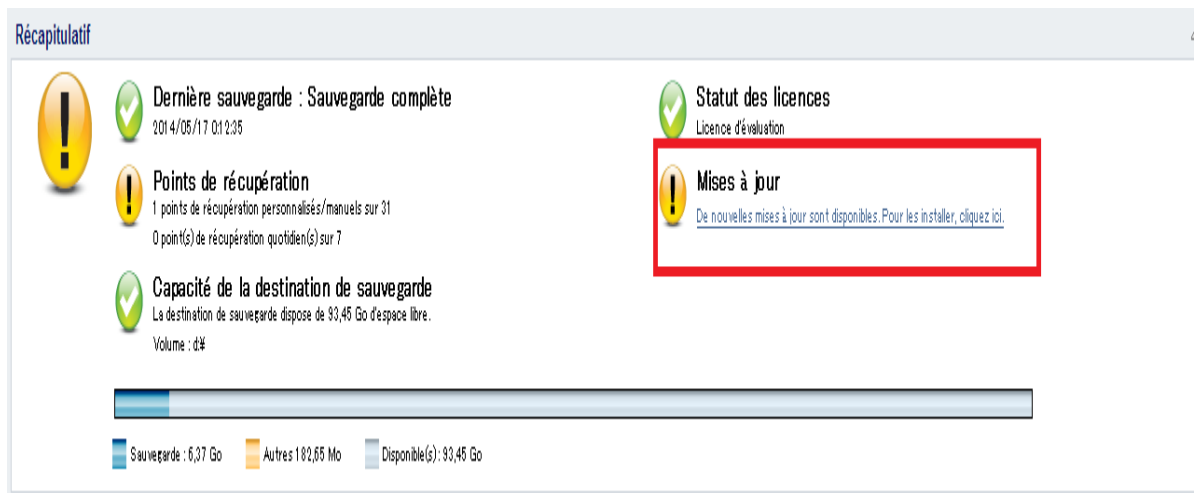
Récapitulatif

Dernière sauvegarde : Sauvegarde complète
2014/05/17 0:12:35

Points de récupération
1 points de récupération personnalisés/manuels sur 31
0 point(s) de récupération quotidien(s) sur 7

Capacité de la destination de sauvegarde
La destination de sauvegarde dispose de 93,45 Go d'espace libre.
Volume : d:¥

Statut des licences
Licence d'évaluation

Mises à jour
De nouvelles mises à jour sont disponibles. Pour les installer, cliquez ici.

Sauvegarde : 6,37 Go
Autres 182,65 Mo
Disponible(s) : 93,45 Go